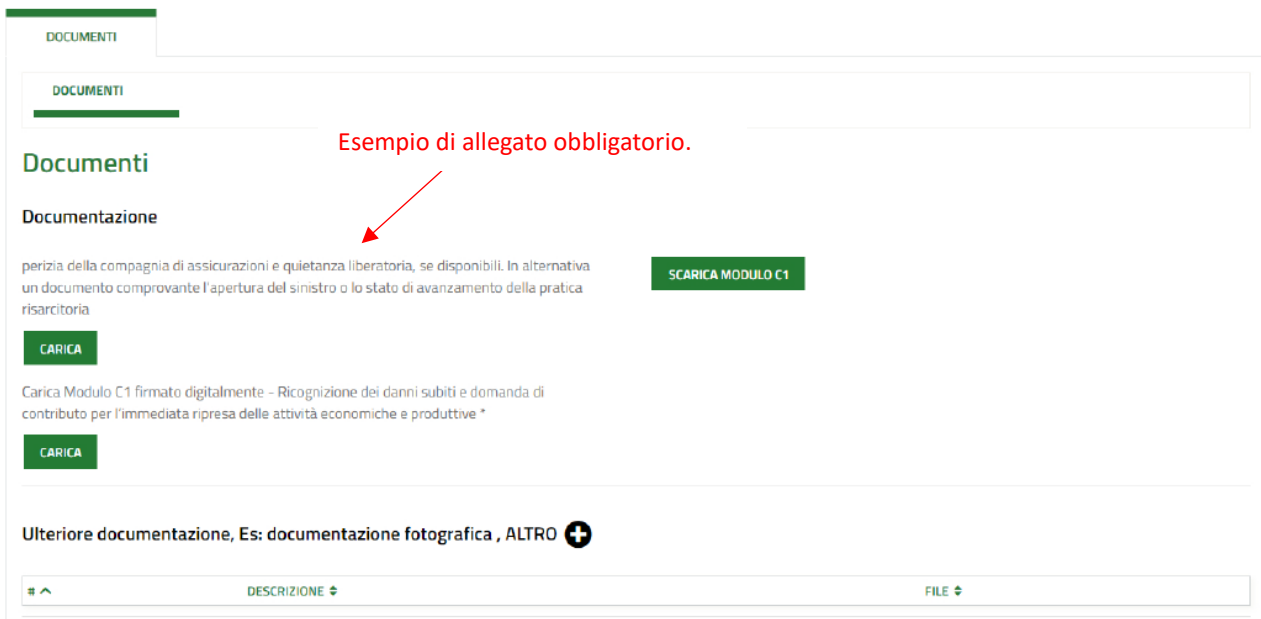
DOCUMENTI

DOCUMENTI

Esempio di allegato obbligatorio.

Documenti

Documentazione

perizia della compagnia di assicurazioni e quietanza liberatoria, se disponibili. In alternativa un documento comprovante l'apertura del sinistro o lo stato di avanzamento della pratica risarcitoria

SCARICA MODULO C1

CARICA

Carica Modulo C1 firmato digitalmente - Ricognizione dei danni subiti e domanda di contributo per l'immediata ripresa delle attività economiche e produttive *

CARICA

Ulteriore documentazione, Es: documentazione fotografica , ALTRO

| # ^ | DESCRIZIONE ⬍ | FILE ⬍ |
|---|---|---|